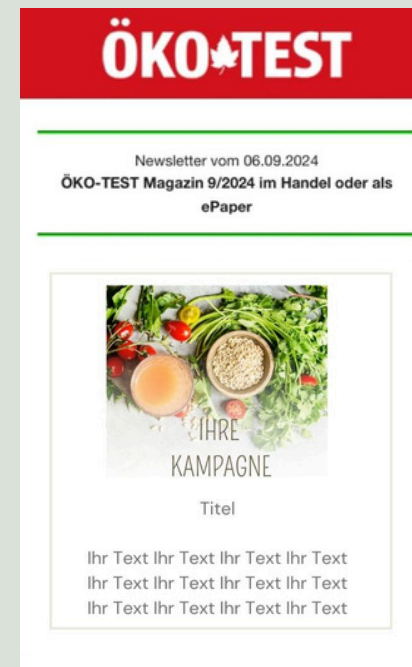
ÖKO-TEST

Newsletter vom 06.09.2024
ÖKO-TEST Magazin 9/2024 im Handel oder als ePaper

IHRE KAMPAGNE

Titel

Ihr Text Ihr Text Ihr Text Ihr Text Ihr Text Ihr Text Ihr Text Ihr Text Ihr Text Ihr Text Ihr Text Ihr Text